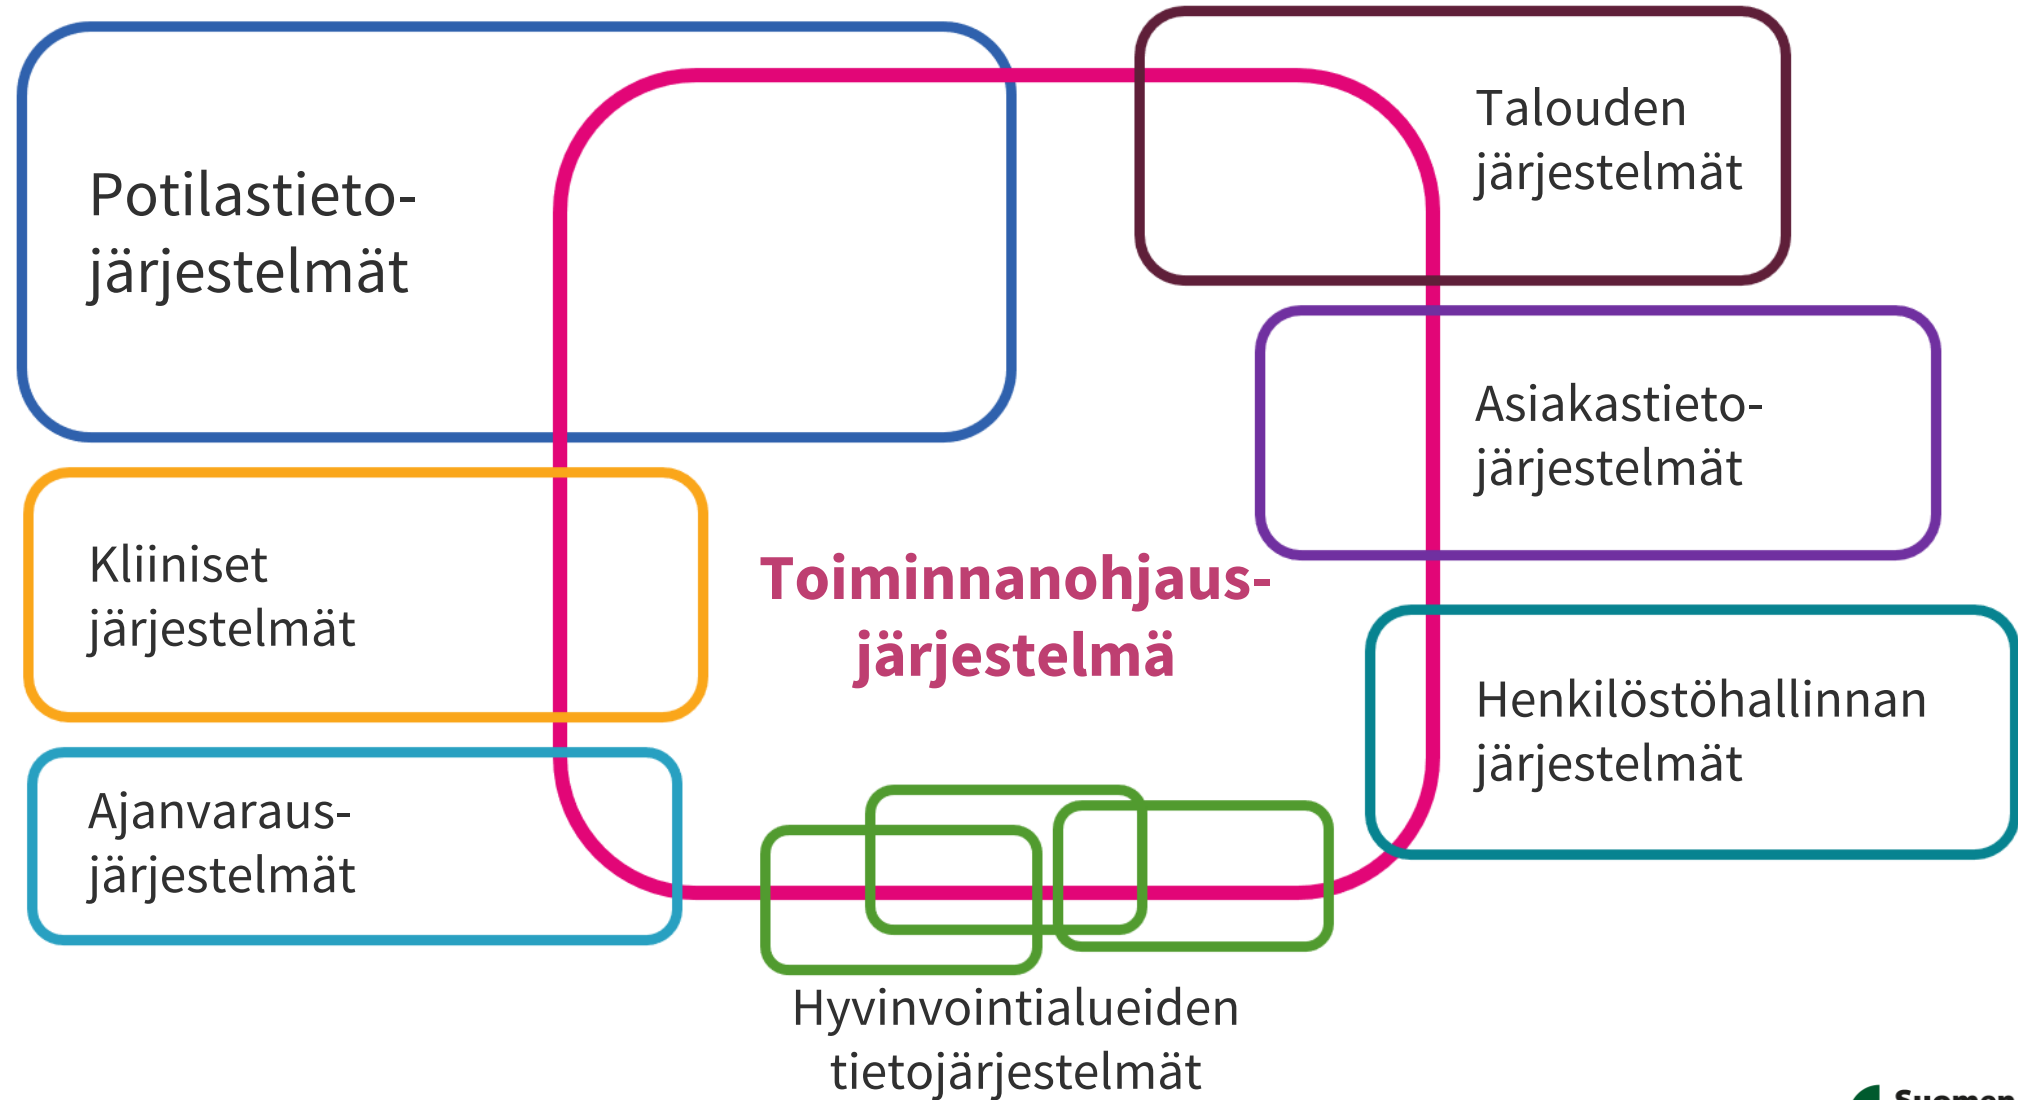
Potilastieto-
järjestelmät

Talouden
järjestelmät

Asiakastieto-
järjestelmät

Kliiniset
järjestelmät

Toiminnanohjaus-
järjestelmä

Henkilöstöhallinnan
järjestelmät

Ajanvaraus-
järjestelmät

Hyvinvointialueiden
tietojärjestelmät

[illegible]